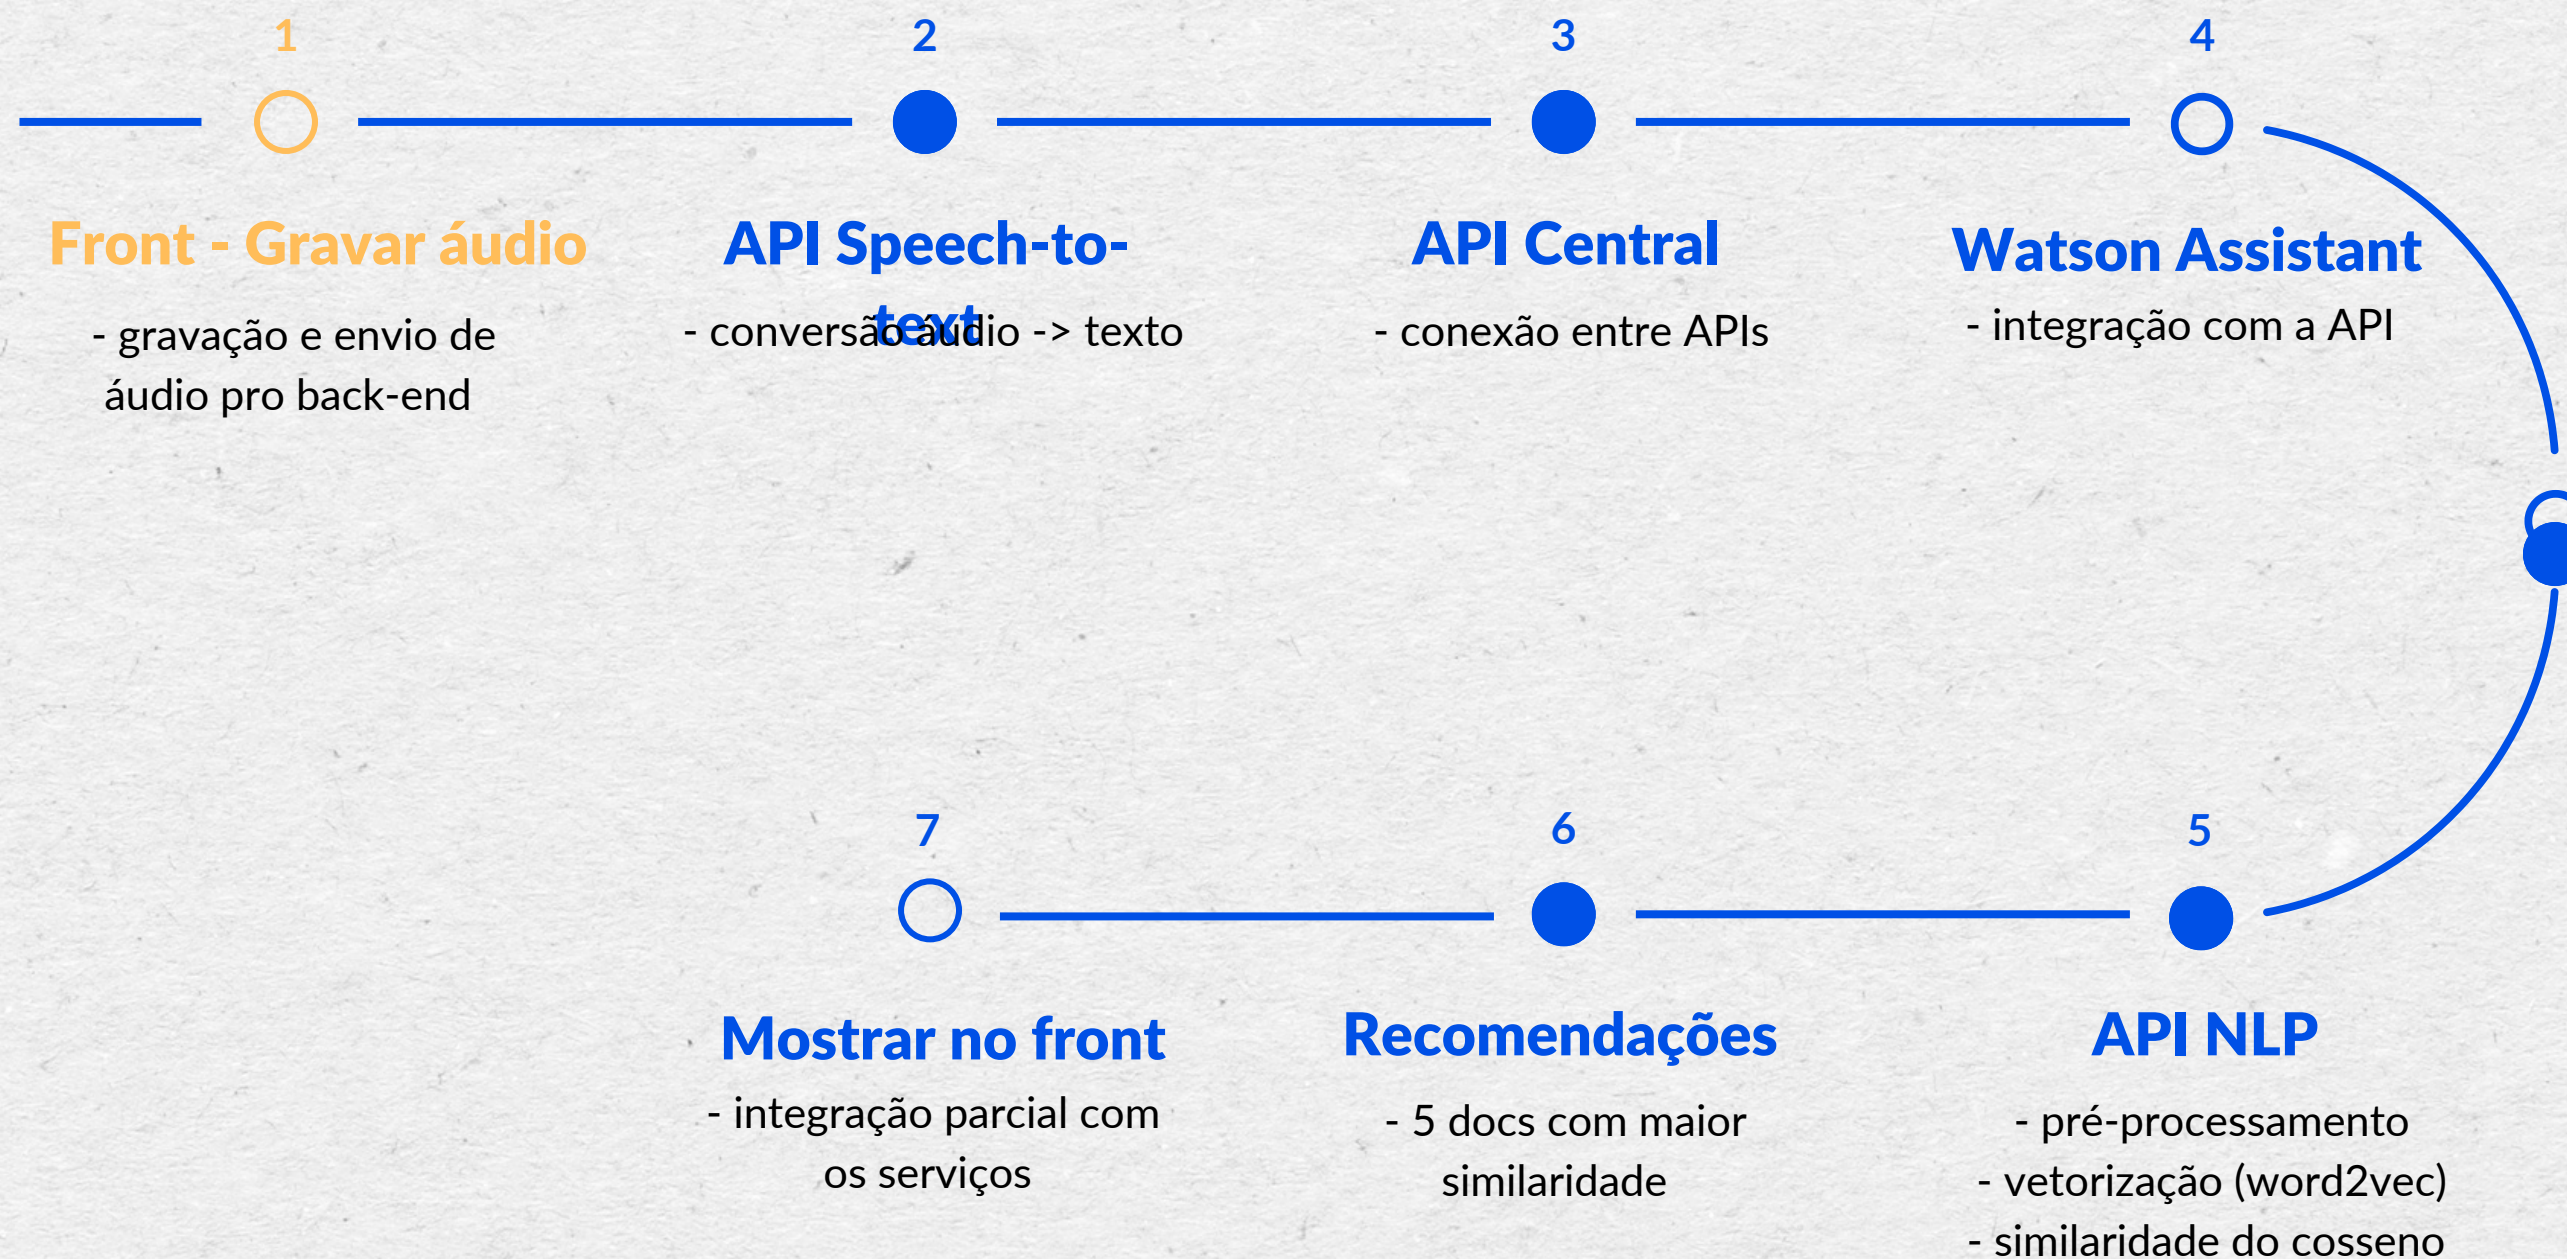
1

Front - Gravar áudio

- gravação e envio de áudio pro back-end

2

API Speech-to-text

- conversão áudio -> texto

3

API Central

- conexão entre APIs

4

Watson Assistant

- integração com a API

7

Mostrar no front

- integração parcial com os serviços

6

Recomendações

- 5 docs com maior similaridade

5

API NLP

- pré-processamento
- vetorização (word2vec)
- similaridade do cosseno